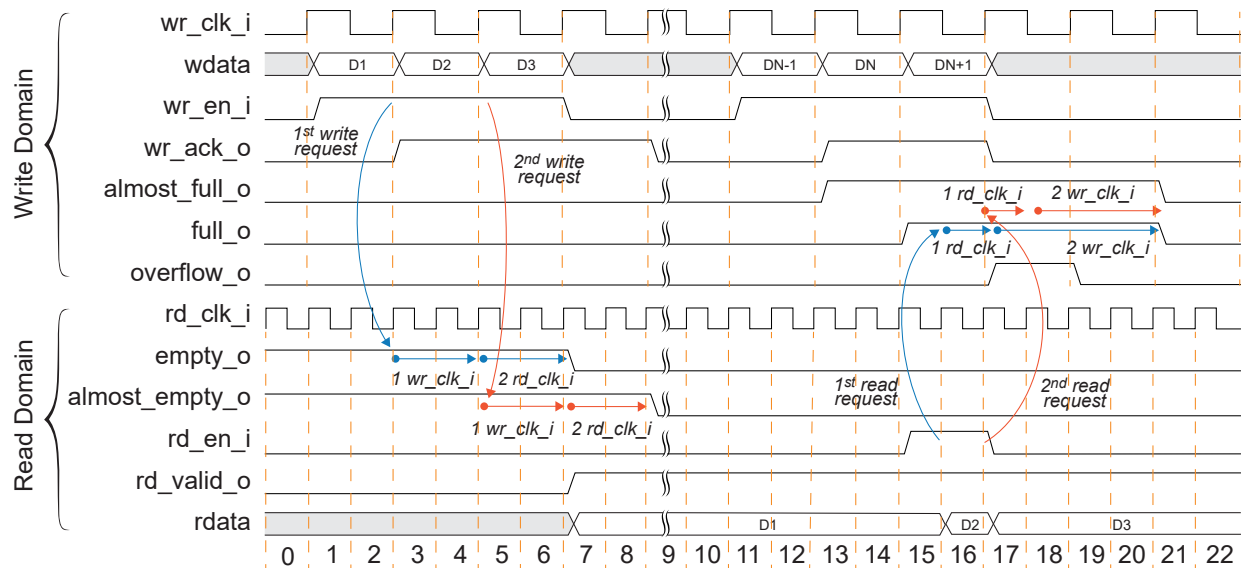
Write Domain

wr_clk_i
wdata
D1 D2 D3 DN-1 DN DN+1
wr_en_i
$1^{st}$ write request
wr_ack_o
$2^{nd}$ write request
almost_full_o
1 rd_clk_i
2 wr_clk_i
full_o
1 rd_clk_i
2 wr_clk_i
overflow_o

Read Domain

rd_clk_i
empty_o
1 wr_clk_i
2 rd_clk_i
almost_empty_o
$1^{st}$ read request
$2^{nd}$ read request
1 wr_clk_i
2 rd_clk_i
rd_en_i
rd_valid_o
rdata
D1 D2 D3

0 1 2 3 4 5 6 7 8 9 10 11 12 13 14 15 16 17 18 19 20 21 22